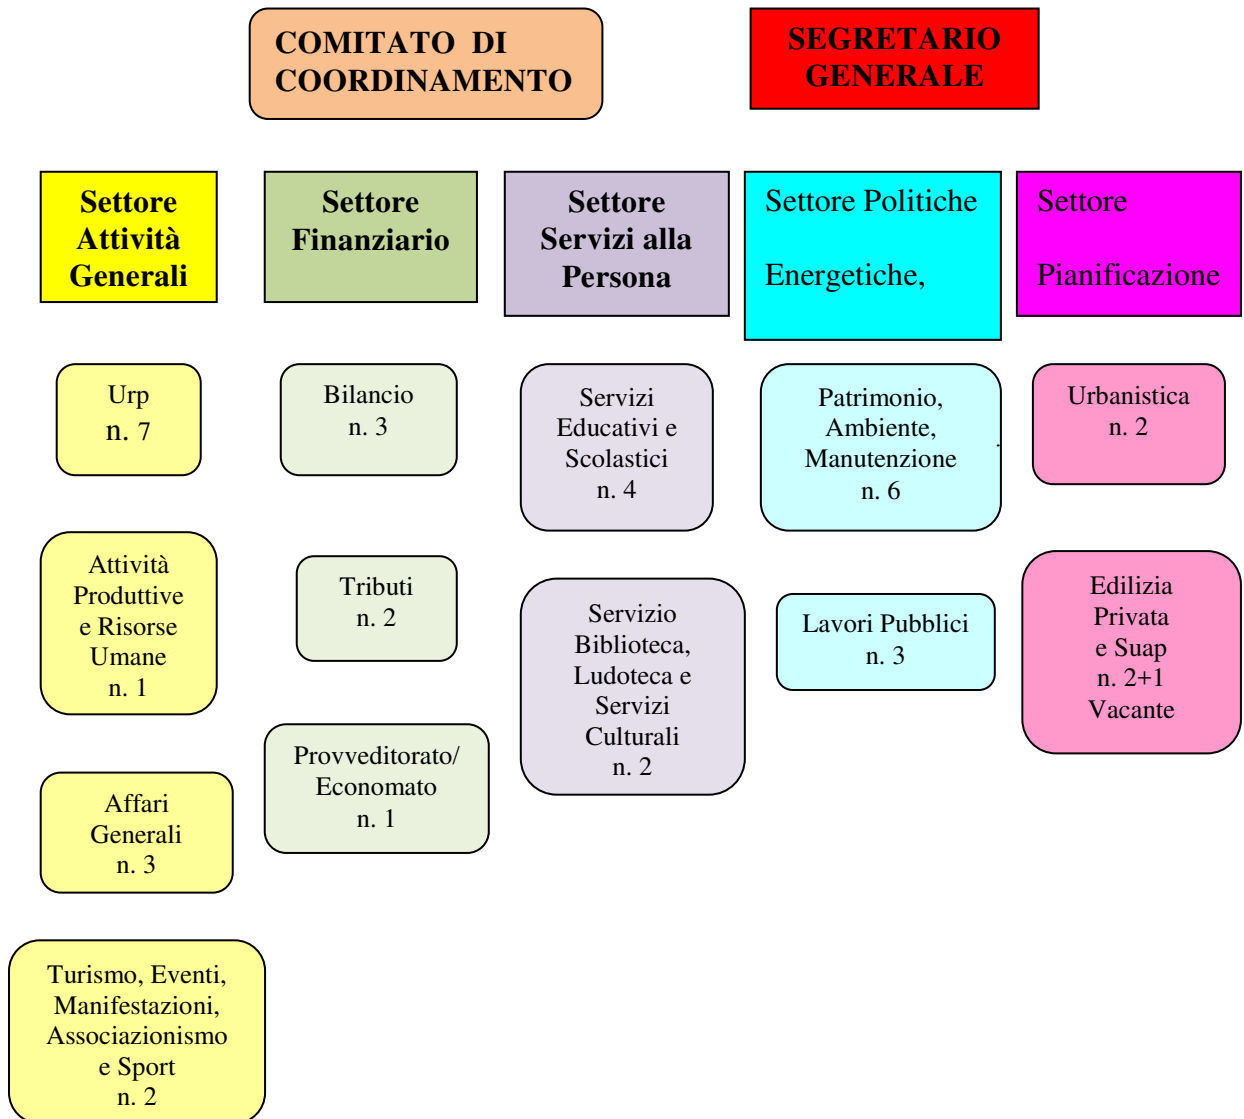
COMITATO DI COORDINAMENTO

SEGRETARIO GENERALE

Settore Attività Generali

Urp
n. 7

Attività Produttive e Risorse Umane
n. 1

Affari Generali
n. 3

Turismo, Eventi, Manifestazioni, Associazionismo e Sport
n. 2

Settore Finanziario

Bilancio
n. 3

Tributi
n. 2

Provveditorato/ Economato
n. 1

Settore Servizi alla Persona

Servizi Educativi e Scolastici
n. 4

Servizio Biblioteca, Ludoteca e Servizi Culturali
n. 2

Settore Politiche

Energetiche,

Patrimonio, Ambiente, Manutenzione
n. 6

Lavori Pubblici
n. 3

Settore

Pianificazione

Urbanistica
n. 2

Edilizia Privata e Suap
n. 2+1
Vacante